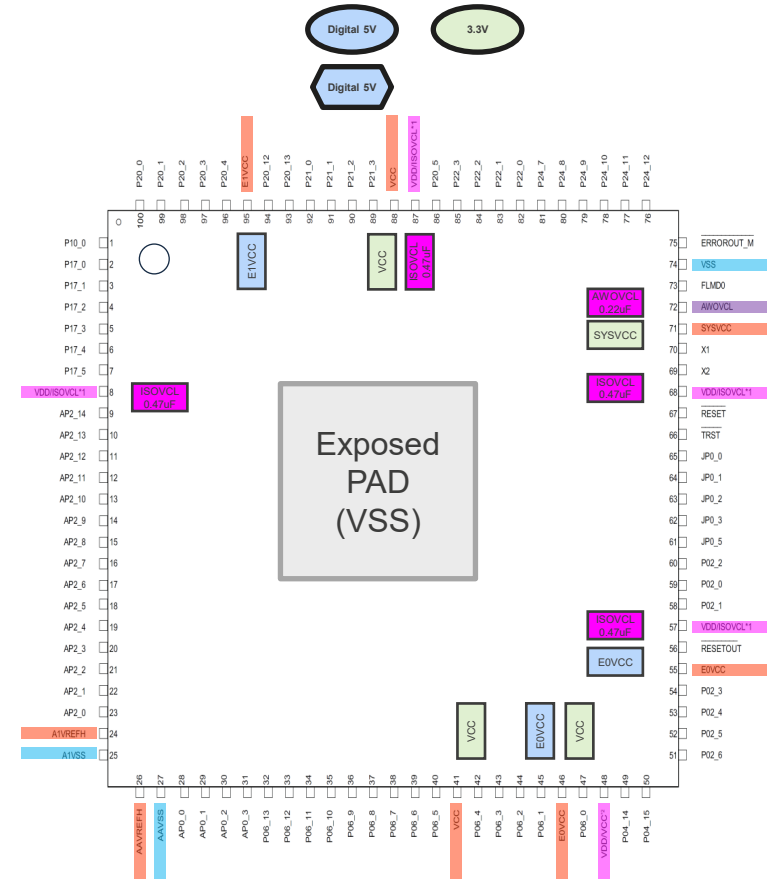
Digital 5V
3.3V
Digital 5V

P20_0 100
P20_1 99
P20_2 98
P20_3 97
P20_4 96
E1VCC 95
P20_12 94
P20_13 93
P21_0 92
P21_1 91
P21_2 90
P21_3 89
VCC 88
VDD/ISOVCL*1 87
P20_5 86
P22_3 85
P22_2 84
P22_1 83
P22_0 82
P24_7 81
P24_8 80
P24_9 79
P24_10 78
P24_11 77
P24_12 76

P10_0 1
P17_0 2
P17_1 3
P17_2 4
P17_3 5
P17_4 6
P17_5 7
VDD/ISOVCL*1 8
AP2_14 9
AP2_13 10
AP2_12 11
AP2_11 12
AP2_10 13
AP2_9 14
AP2_8 15
AP2_7 16
AP2_6 17
AP2_5 18
AP2_4 19
AP2_3 20
AP2_2 21
AP2_1 22
AP2_0 23
A1VREFH 24
A1VSS 25

E1VCC
VCC
ISOVCL 0.47uF
ISOVCL 0.47uF
AWOVCL 0.22uF
SYSVCC
ISOVCL 0.47uF
Exposed PAD (VSS)
ISOVCL 0.47uF
E0VCC
VCC
E0VCC
VCC

75 ERROROUT_M
74 VSS
73 FLMD0
72 AWOVCL
71 SYSVCC
70 X1
69 X2
68 VDD/ISOVCL*1
67 RESET
66 TRST
65 JP0_0
64 JP0_1
63 JP0_2
62 JP0_3
61 JP0_5
60 P02_2
59 P02_0
58 P02_1
57 VDD/ISOVCL*1
56 RESETOUT
55 E0VCC
54 P02_3
53 P02_4
52 P02_5
51 P02_6

26 AAVREFH
27 AAVSS
28 AP0_0
29 AP0_1
30 AP0_2
31 AP0_3
32 P06_13
33 P06_12
34 P06_11
35 P06_10
36 P06_9
37 P06_8
38 P06_7
39 P06_6
40 P06_5
41 VCC
42 P06_4
43 P06_3
44 P06_2
45 P06_1
46 E0VCC
47 P06_0
48 VDD/VCC*
49 P04_14
50 P04_15